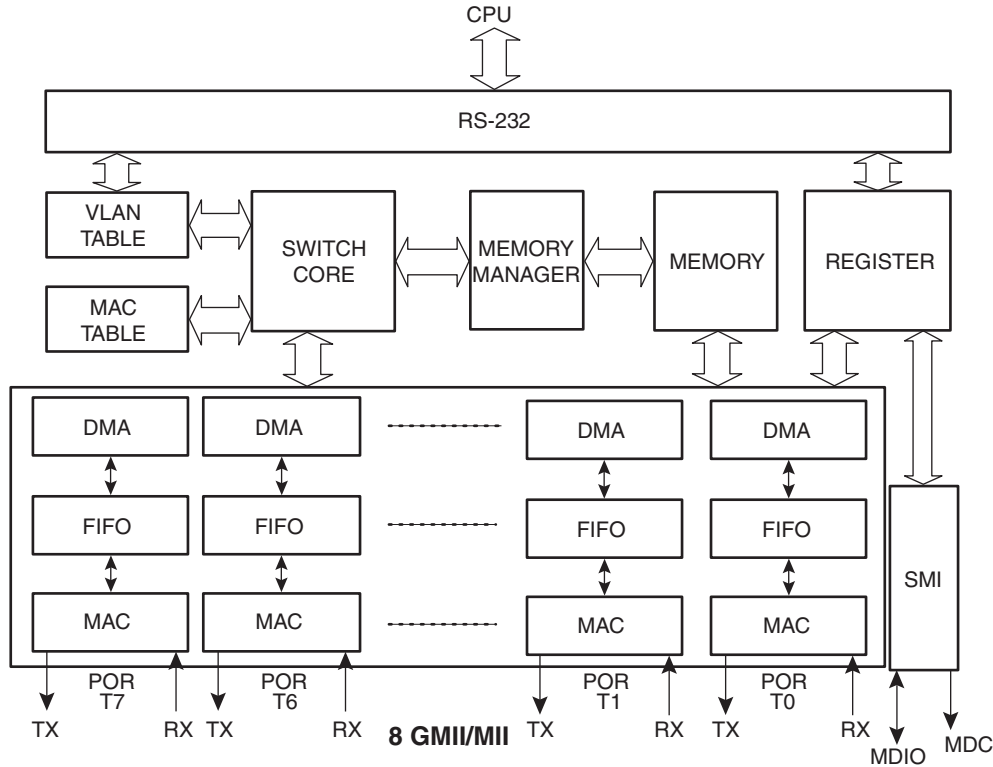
CPU

RS-232

VLAN TABLE

MAC TABLE

SWITCH CORE

MEMORY MANAGER

MEMORY

REGISTER

DMA

DMA

DMA

DMA

FIFO

FIFO

FIFO

FIFO

MAC

MAC

MAC

MAC

SMI

POR T7

POR T6

POR T1

POR T0

TX RX TX RX

8 GMII/MII

TX RX TX RX

MDIO MDC